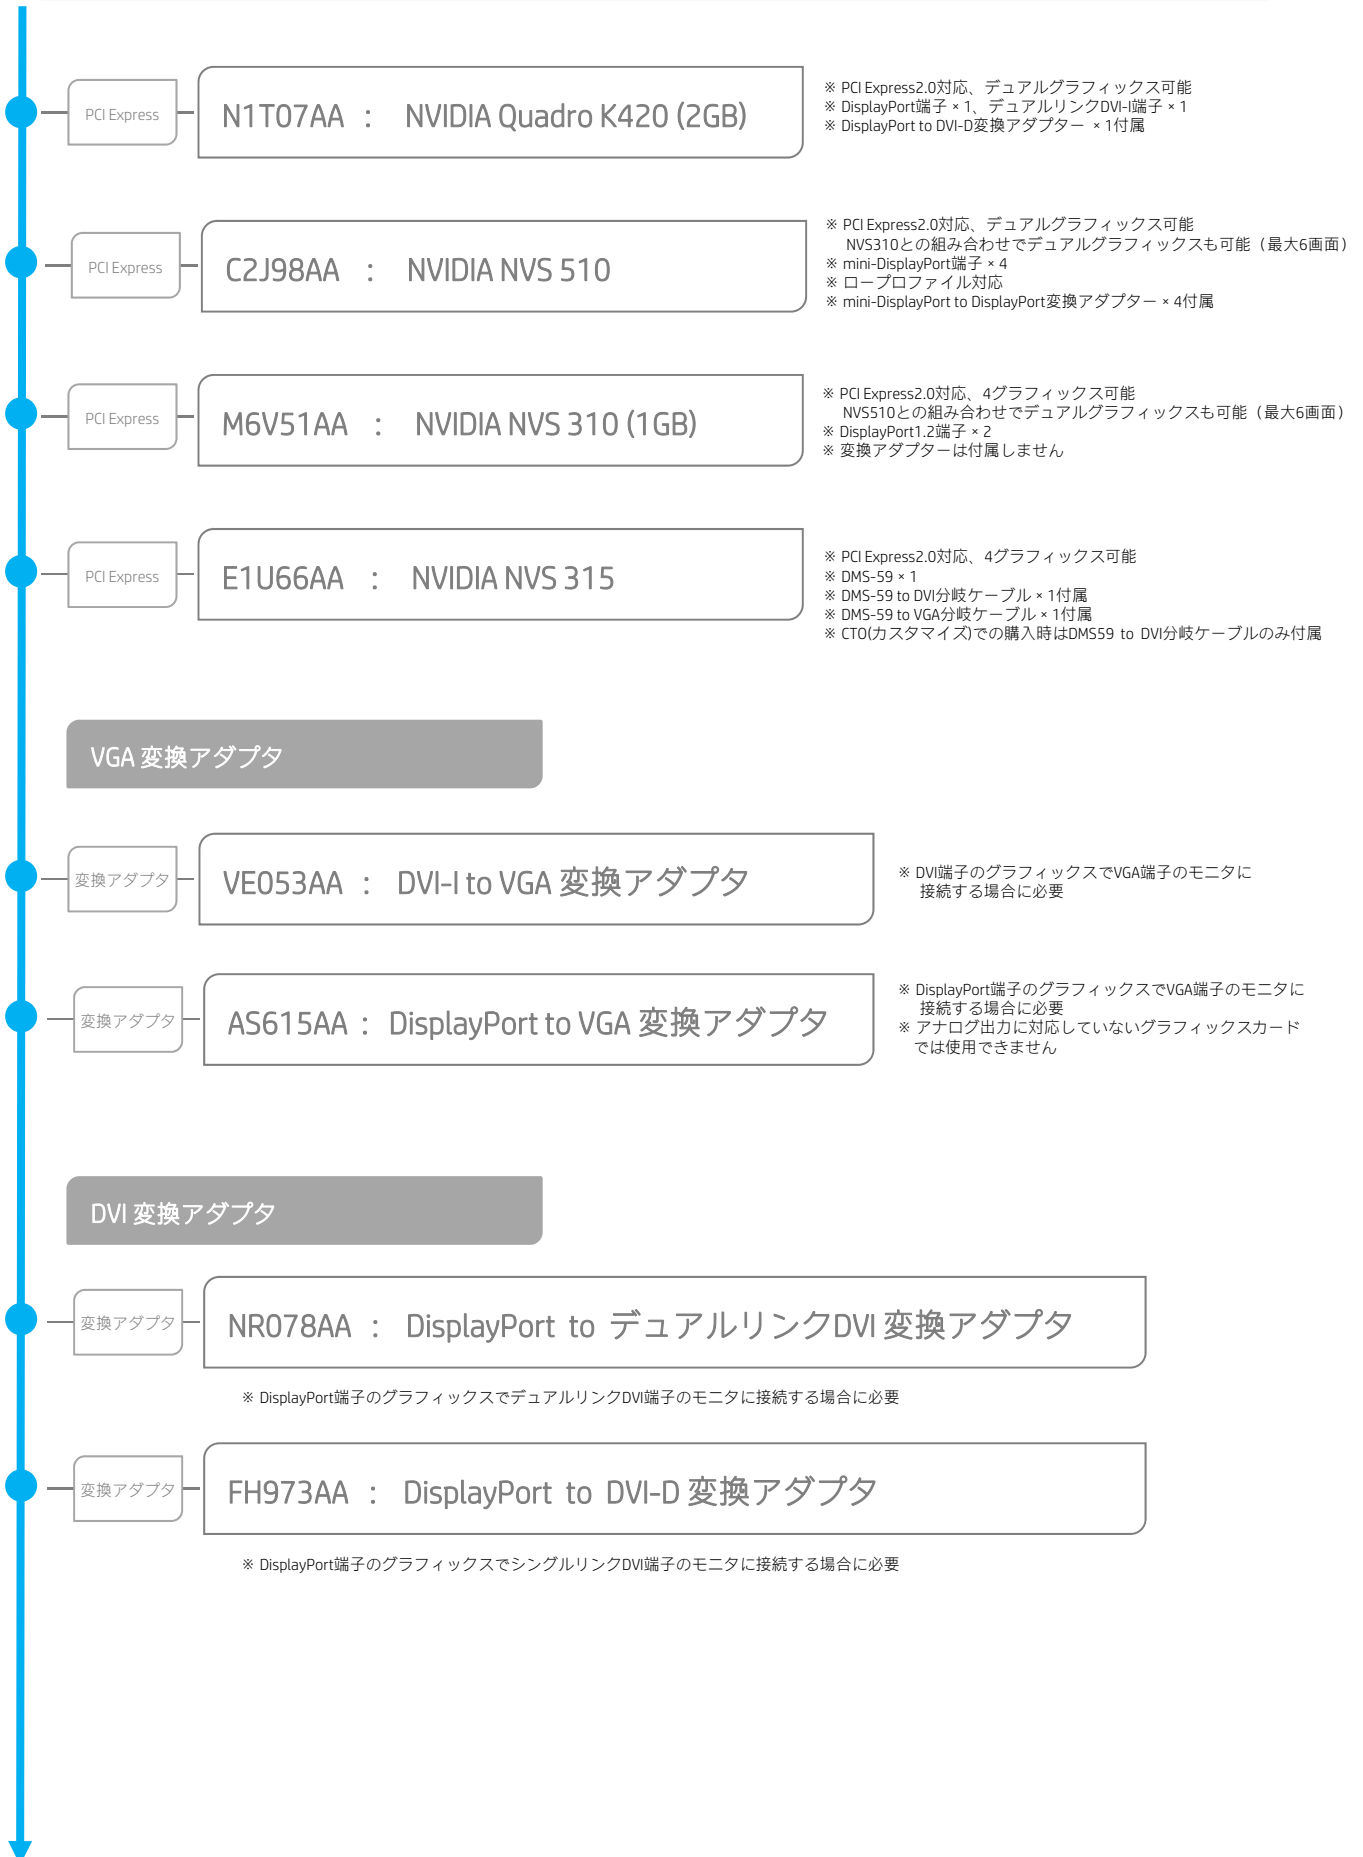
PCI Express

N1T07AA ： NVIDIA Quadro K420 (2GB)

※ PCI Express2.0対応、デュアルグラフィックス可能
※ DisplayPort端子 × 1、デュアルリンクDVI-I端子 × 1
※ DisplayPort to DVI-D変換アダプター × 1付属

PCI Express

C2J98AA ： NVIDIA NVS 510

※ PCI Express2.0対応、デュアルグラフィックス可能
NVS310との組み合わせでデュアルグラフィックスも可能（最大6画面）
※ mini-DisplayPort端子 × 4
※ ロープロファイル対応
※ mini-DisplayPort to DisplayPort変換アダプター × 4付属

PCI Express

M6V51AA ： NVIDIA NVS 310 (1GB)

※ PCI Express2.0対応、4グラフィックス可能
NVS510との組み合わせでデュアルグラフィックスも可能（最大6画面）
※ DisplayPort1.2端子 × 2
※ 変換アダプターは付属しません

PCI Express

E1U66AA ： NVIDIA NVS 315

※ PCI Express2.0対応、4グラフィックス可能
※ DMS-59 × 1
※ DMS-59 to DVI分岐ケーブル × 1付属
※ DMS-59 to VGA分岐ケーブル × 1付属
※ CTO(カスタマイズ)での購入時はDMS59 to DVI分岐ケーブルのみ付属

VGA 変換アダプタ

変換アダプタ

VE053AA ： DVI-I to VGA 変換アダプタ

※ DVI端子のグラフィックスでVGA端子のモニタに接続する場合に必要

変換アダプタ

AS615AA ： DisplayPort to VGA 変換アダプタ

※ DisplayPort端子のグラフィックスでVGA端子のモニタに接続する場合に必要
※ アナログ出力に対応していないグラフィックスカードでは使用できません

DVI 変換アダプタ

変換アダプタ

NR078AA ： DisplayPort to デュアルリンクDVI 変換アダプタ

※ DisplayPort端子のグラフィックスでデュアルリンクDVI端子のモニタに接続する場合に必要

変換アダプタ

FH973AA ： DisplayPort to DVI-D 変換アダプタ

※ DisplayPort端子のグラフィックスでシングルリンクDVI端子のモニタに接続する場合に必要